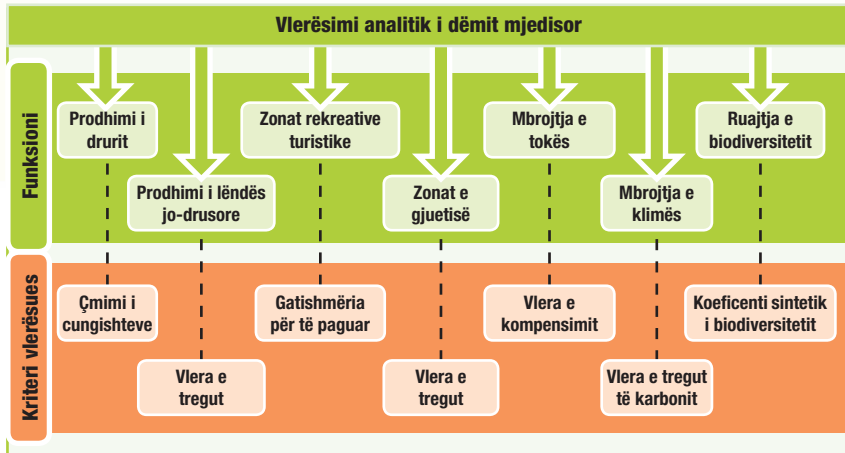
Vlerësimi analitik i dëmit mjedisor

Funksioni

Prodhimi i drurit

Prodhimi i lëndës jo-drusore

Zonat rekreative turistike

Zonat e gjuetisë

Mbrojtja e tokës

Mbrojtja e klimës

Ruajtja e biodiversitetit

Kriteri vlerësues

Çmimi i cungishteve

Vlera e tregut

Gatishmëria për të paguar

Vlera e tregut

Vlera e kompensimit

Vlera e tregut të karbonit

Koeficenti sintetik i biodiversitetit